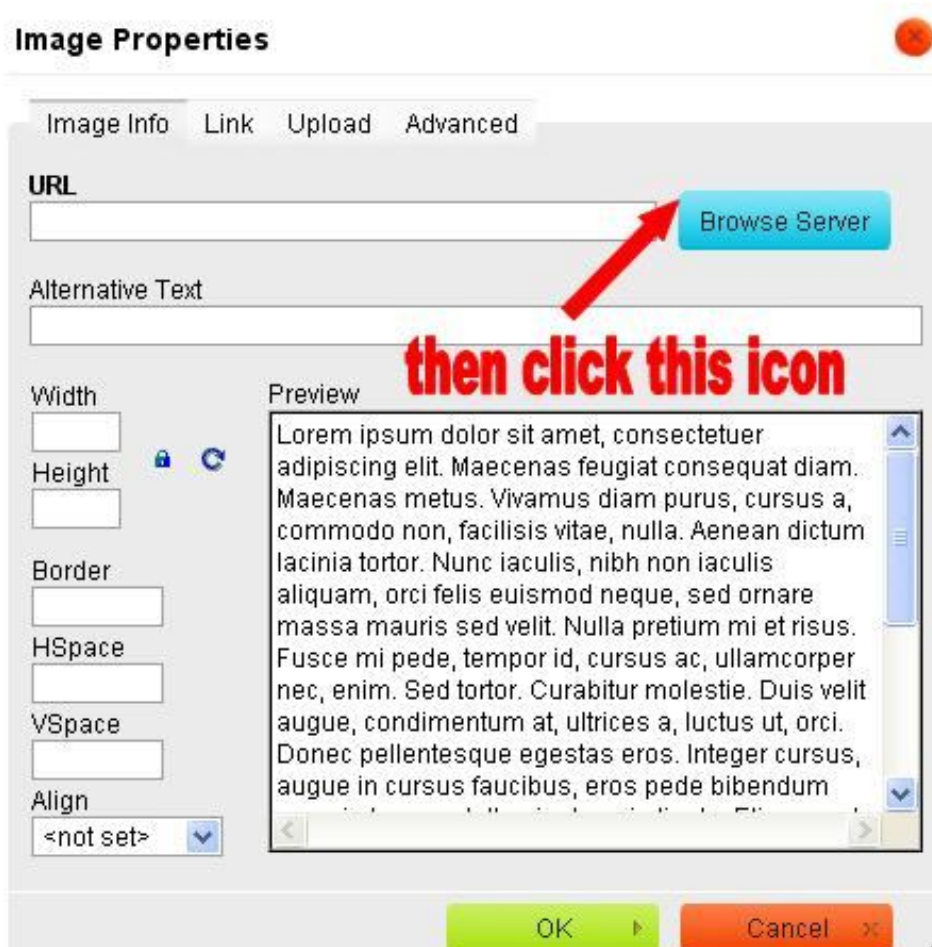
Image Properties

Image Info Link Upload Advanced

URL

Browse Server

Alternative Text

then click this icon

Width

Height

Border

HSpace

VSpace

Align

<not set>

Preview

Lorem ipsum dolor sit amet, consectetuer adipiscing elit. Maecenas feugiat consequat diam. Maecenas metus. Vivamus diam purus, cursus a, commodo non, facilisis vitae, nulla. Aenean dictum lacinia tortor. Nunc iaculis, nibh non iaculis aliquam, orci felis euismod neque, sed ornare massa mauris sed velit. Nulla pretium mi et risus. Fusce mi pede, tempor id, cursus ac, ullamcorper nec, enim. Sed tortor. Curabitur molestie. Duis velit augue, condimentum at, ultrices a, luctus ut, orci. Donec pellentesque egestas eros. Integer cursus, augue in cursus faucibus, eros pede bibendum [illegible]

OK

Cancel